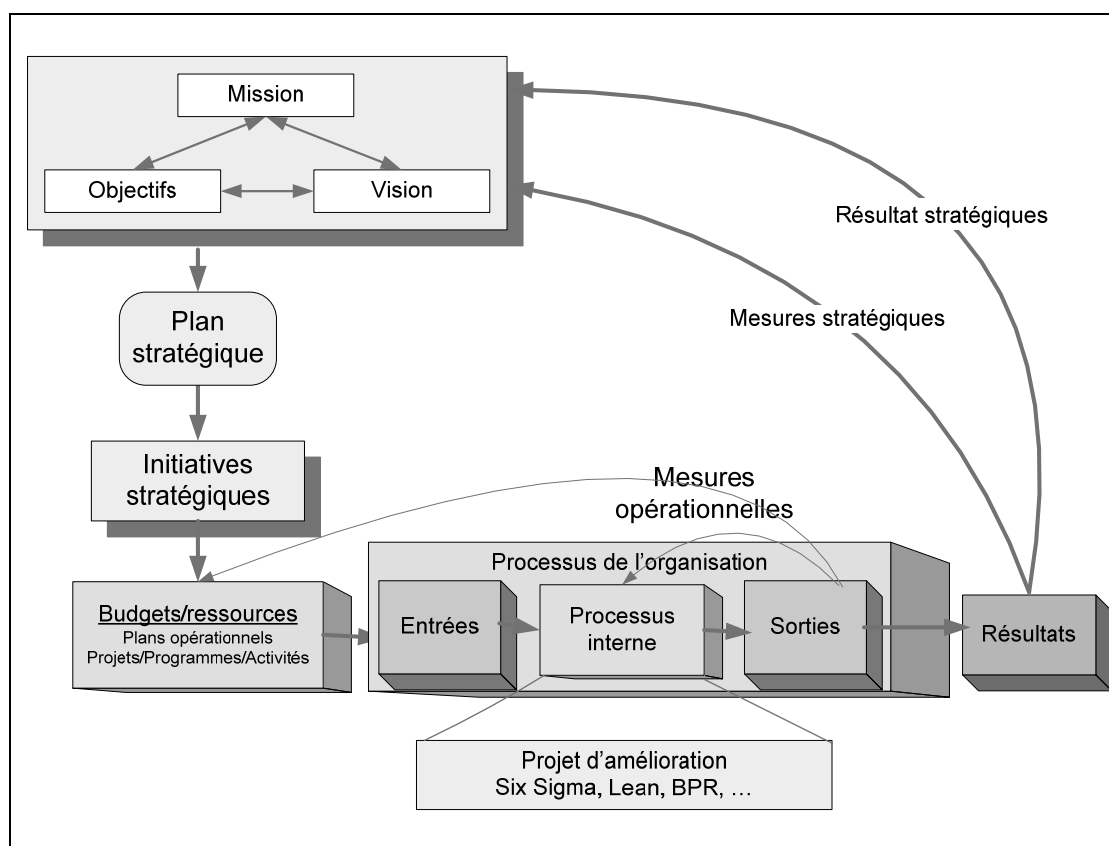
Mission

Objectifs

Vision

Résultat stratégiques

Mesures stratégiques

Plan stratégique

Initiatives stratégiques

Mesures opérationnelles

Processus de l'organisation

Budgets/ressources
Plans opérationnels
Projets/Programmes/Activités

Entrées

Processus interne

Sorties

Résultats

Projet d'amélioration
Six Sigma, Lean, BPR, …